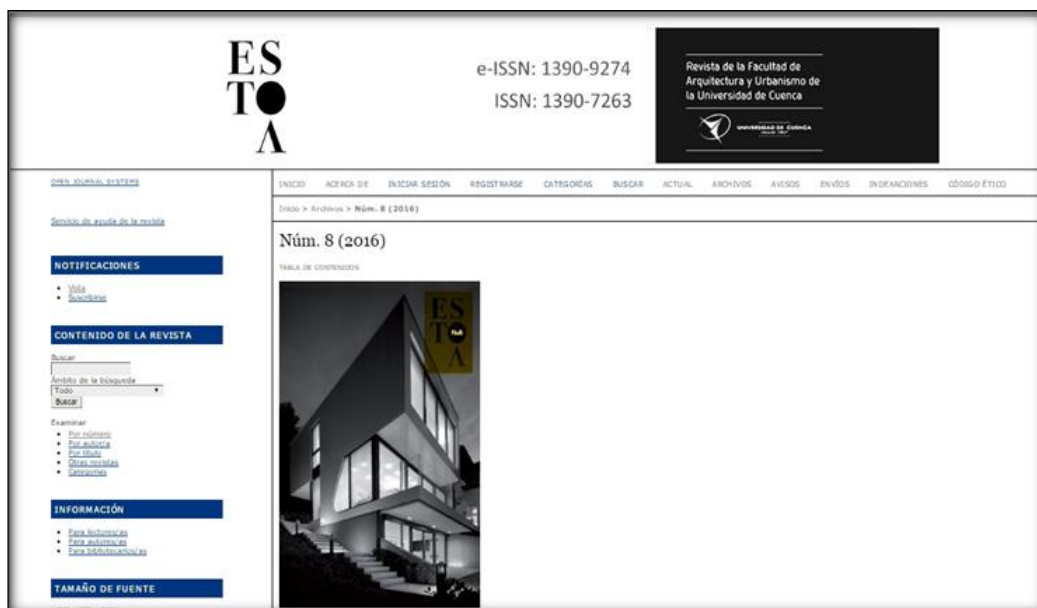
ES
T●
A

e-ISSN: 1390-9274
ISSN: 1390-7263

Revista de la Facultad de Arquitectura y Urbanismo de la Universidad de Cuenca

UNIVERSIDAD DE CUENCA

OPEN JOURNAL SYSTEMS

Servicio de ayuda de la revista

NOTIFICACIONES

• Vista
• Suscribirse

CONTENIDO DE LA REVISTA

Buscar

Ámbito de la búsqueda
Todo
Buscar

Examinar
• Por número
• Por autor/a
• Por título
• Otras revistas
• Categorías

INFORMACIÓN

• Para lectores/as
• Para autores/as
• Para bibliotecarios/as

TAMAÑO DE FUENTE

INICIO ACERCA DE INICIAR SESIÓN REGISTRARSE CATEGORÍAS BUSCAR ACTUAL ARCHIVOS AVISOS ENVÍOS INDEXACIONES CÓDIGO ÉTICO

Inicio > Archivos > Núm. 8 (2016)

Núm. 8 (2016)

TABLA DE CONTENIDOS

ES
T●
A